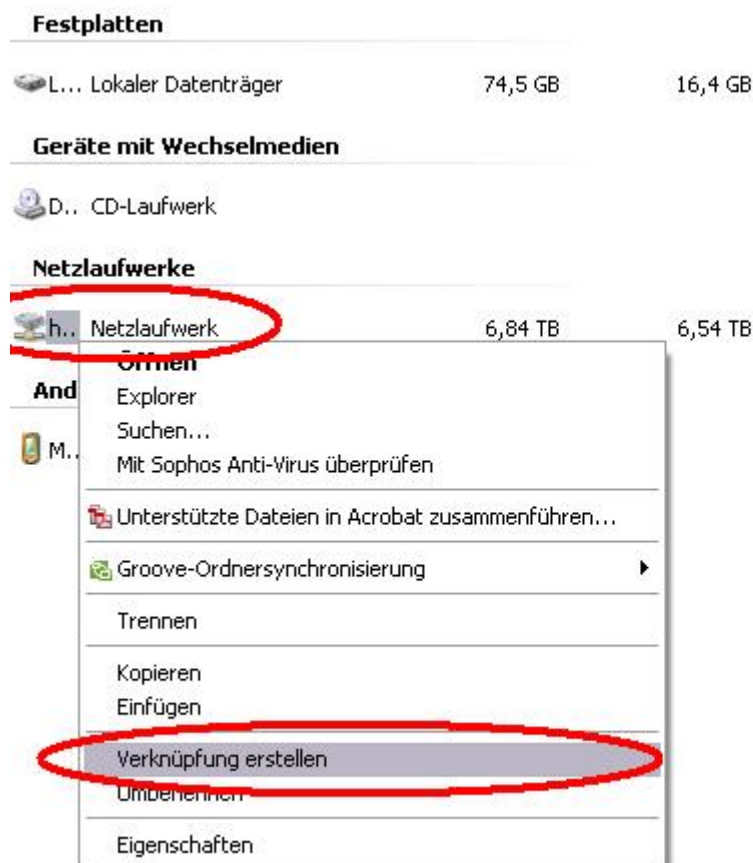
Festplatten

L... Lokaler Datenträger 74,5 GB 16,4 GB

Geräte mit Wechselmedien

D.. CD-Laufwerk

Netzlaufwerke

h.. Netzlaufwerk 6,84 TB 6,54 TB

And

M..

Öffnen
Explorer
Suchen...
Mit Sophos Anti-Virus überprüfen

Unterstützte Dateien in Acrobat zusammenführen...

Groove-Ordnersynchronisierung

Trennen

Kopieren
Einfügen

Verknüpfung erstellen
Umbenennen

Eigenschaften